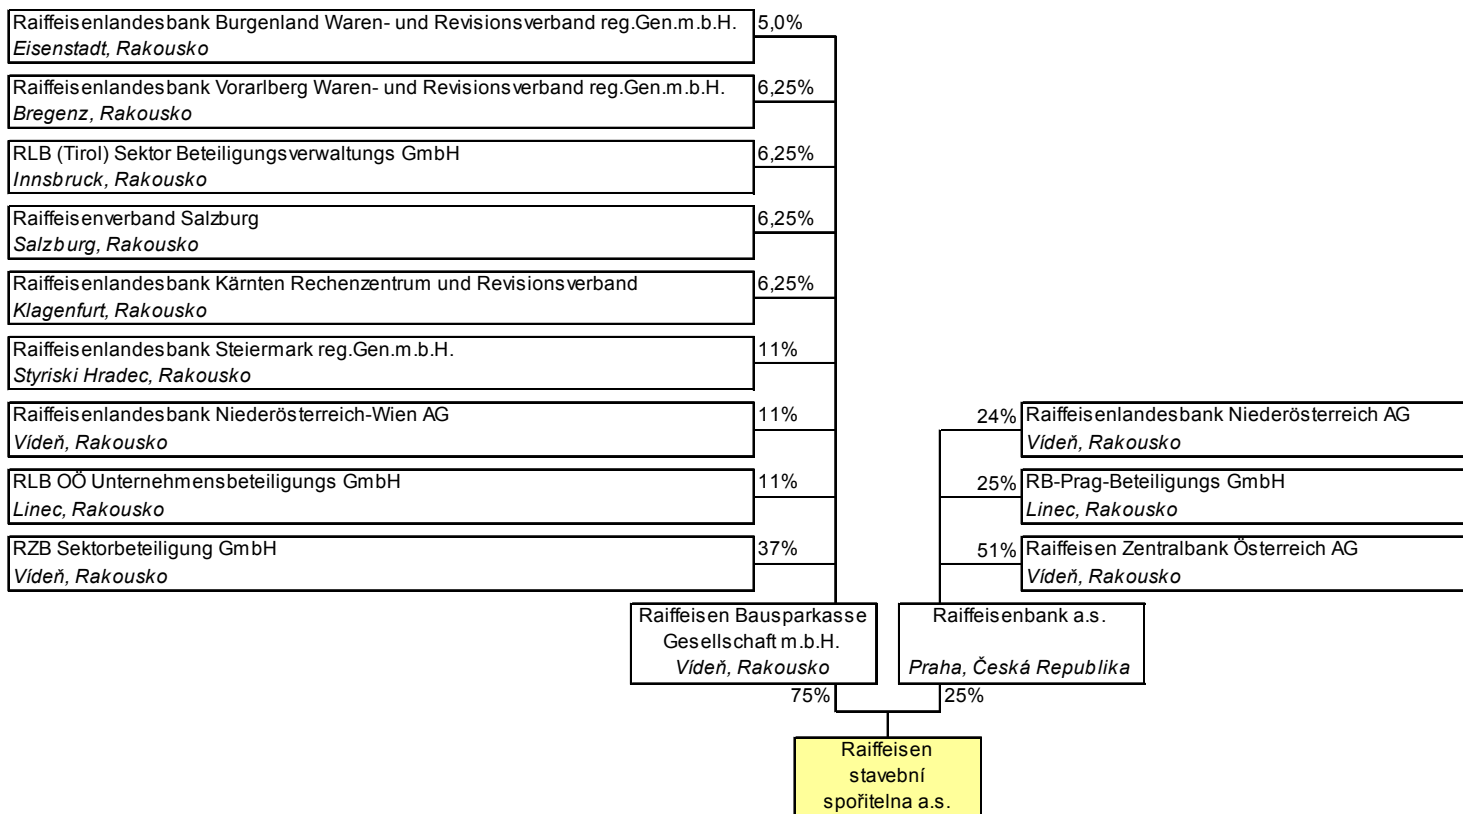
Raiffeisenlandesbank Burgenland Waren- und Revisionsverband reg.Gen.m.b.H.
Eisenstadt, Rakousko
5,0%

Raiffeisenlandesbank Vorarlberg Waren- und Revisionsverband reg.Gen.m.b.H.
Bregenz, Rakousko
6,25%

RLB (Tirol) Sektor Beteiligungsverwaltungs GmbH
Innsbruck, Rakousko
6,25%

Raiffeisenverband Salzburg
Salzburg, Rakousko
6,25%

Raiffeisenlandesbank Kärnten Rechenzentrum und Revisionsverband
Klagenfurt, Rakousko
6,25%

Raiffeisenlandesbank Steiermark reg.Gen.m.b.H.
Styriski Hradec, Rakousko
11%

Raiffeisenlandesbank Niederösterreich-Wien AG
Vídeň, Rakousko
11%

RLB OÖ Unternehmensbeteiligungs GmbH
Linec, Rakousko
11%

RZB Sektorbeteiligung GmbH
Vídeň, Rakousko
37%

24% Raiffeisenlandesbank Niederösterreich AG
Vídeň, Rakousko

25% RB-Prag-Beteiligungs GmbH
Linec, Rakousko

51% Raiffeisen Zentralbank Österreich AG
Vídeň, Rakousko

Raiffeisen Bausparkasse Gesellschaft m.b.H.
Vídeň, Rakousko

Raiffeisenbank a.s.
Praha, Česká Republika

75%
25%

Raiffeisen stavební spořitelna a.s.